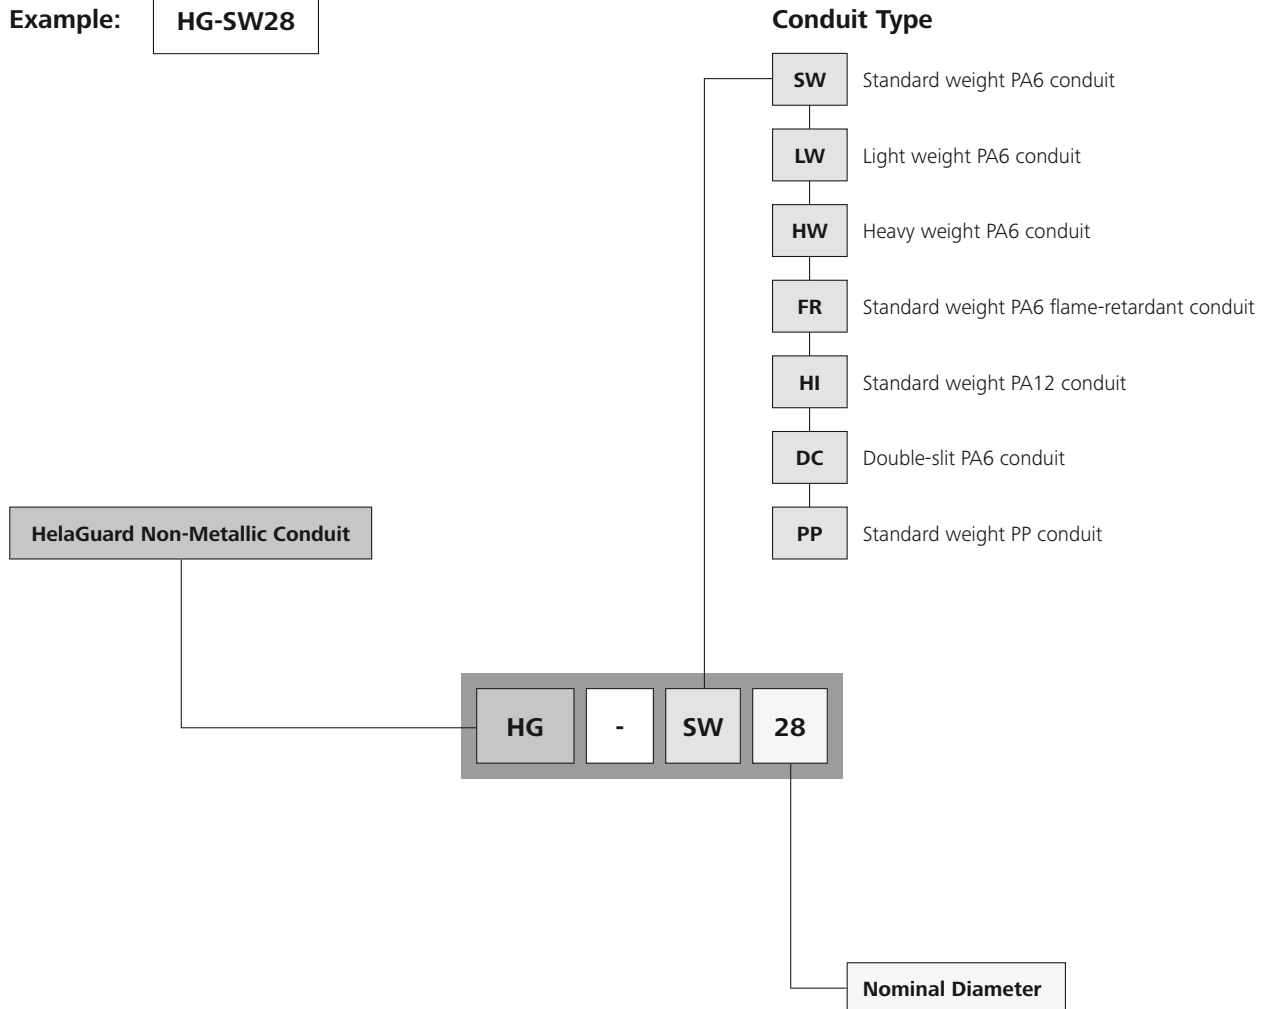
Example: HG-SW28

Conduit Type

SW Standard weight PA6 conduit

LW Light weight PA6 conduit

HW Heavy weight PA6 conduit

FR Standard weight PA6 flame-retardant conduit

HI Standard weight PA12 conduit

DC Double-slit PA6 conduit

PP Standard weight PP conduit

HelaGuard Non-Metallic Conduit

HG - SW 28

Nominal Diameter